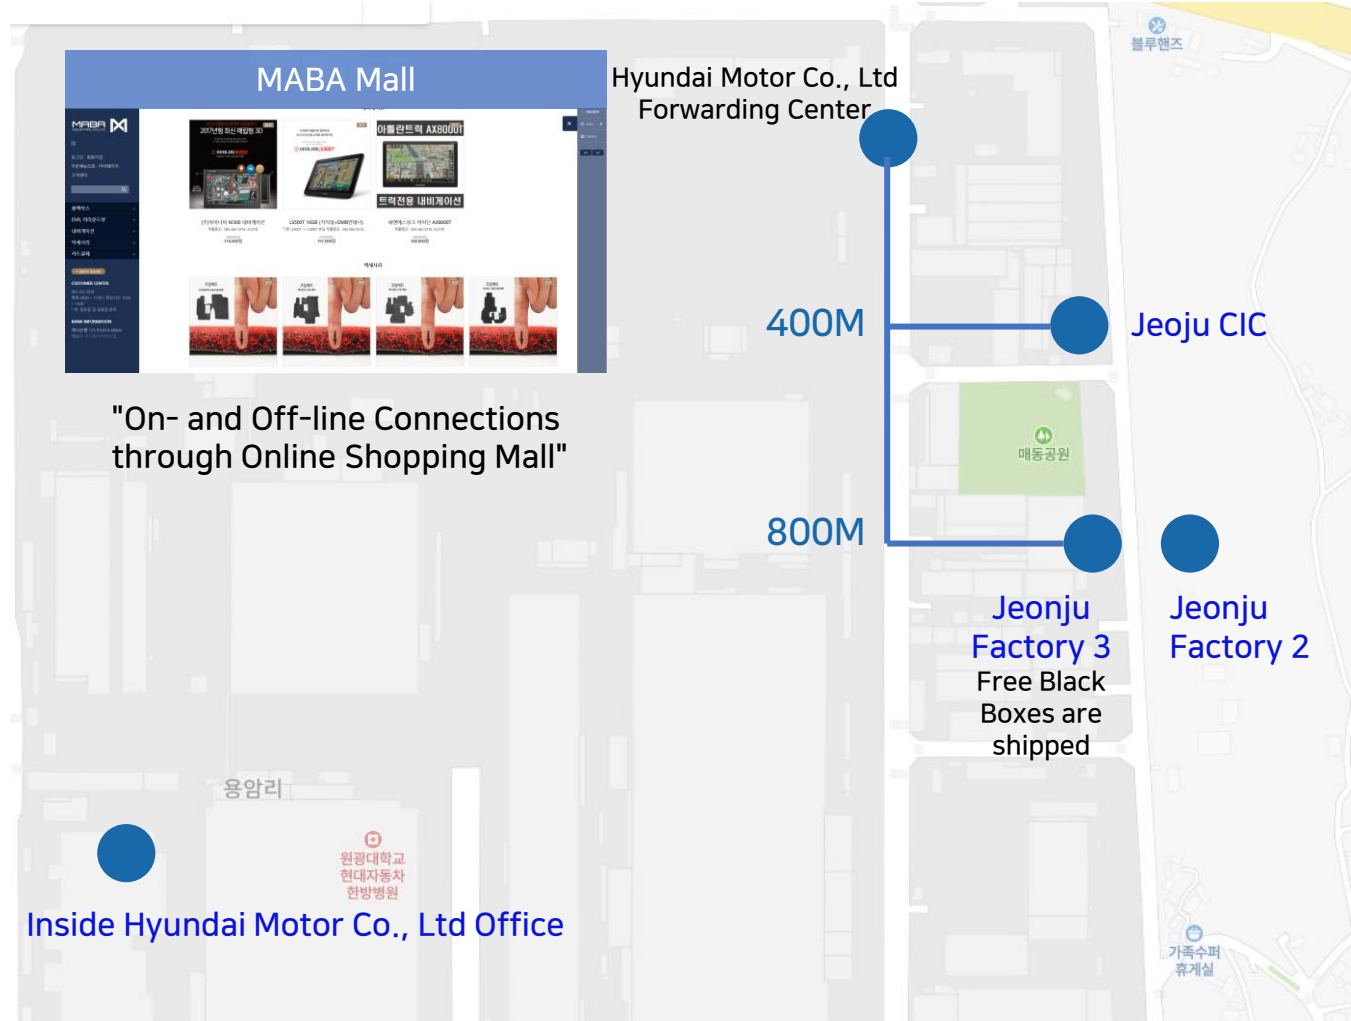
MABA Mall

아틀란트럭 AX800UT

트럭전용 내비게이션

"On- and Off-line Connections through Online Shopping Mall"

Hyundai Motor Co., Ltd Forwarding Center

블루핸즈

400M

Jeoju CIC

매동공원

800M

Jeonju Factory 3
Free Black Boxes are shipped

Jeonju Factory 2

용암리

원광대학교 현대자동차 한방병원

Inside Hyundai Motor Co., Ltd Office

가족수퍼 휴게실